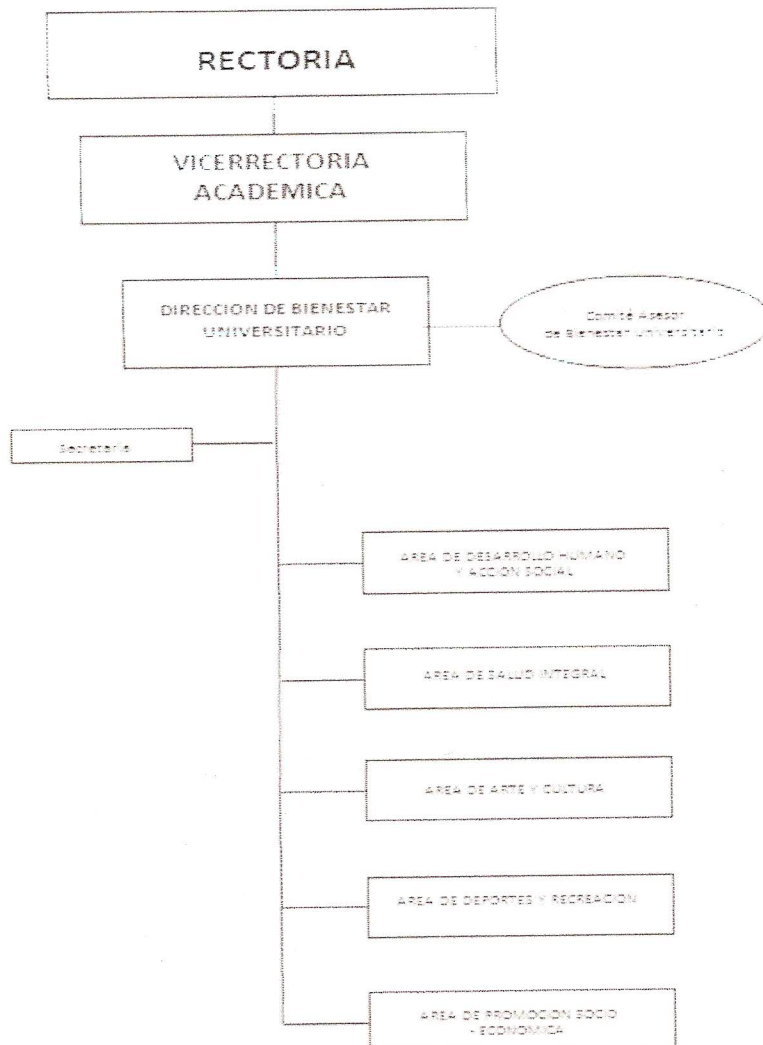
RECTORIA

VICERRECTORIA ACADEMICA

DIRECCION DE BIENESTAR UNIVERSITARIO

Comité Asesor de Bienestar Universitario

Secretaria

AREA DE DESARROLLO HUMANO Y ACCION SOCIAL

AREA DE SALUD INTEGRAL

AREA DE ARTE Y CULTURA

AREA DE DEPORTES Y RECREACION

AREA DE PROMOCION SOCIO - ECONOMICA